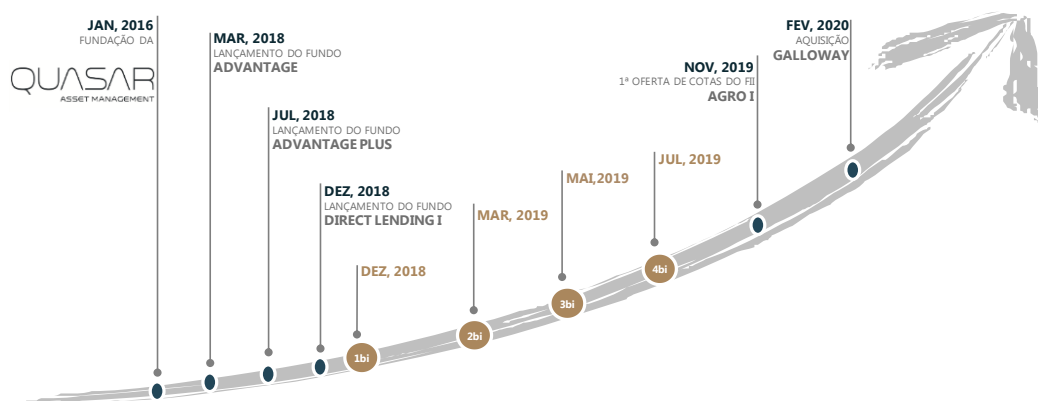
JAN, 2016
FUNDAÇÃO DA
QUASAR
ASSET MANAGEMENT

MAR, 2018
LANÇAMENTO DO FUNDO
ADVANTAGE

JUL, 2018
LANÇAMENTO DO FUNDO
ADVANTAGE PLUS

DEZ, 2018
LANÇAMENTO DO FUNDO
DIRECT LENDING I

DEZ, 2018

1bi

MAR, 2019

2bi

MAI,2019

3bi

JUL, 2019

4bi

NOV, 2019
1ª OFERTA DE COTAS DO FII
AGRO I

FEV, 2020
AQUISIÇÃO
GALLOWAY